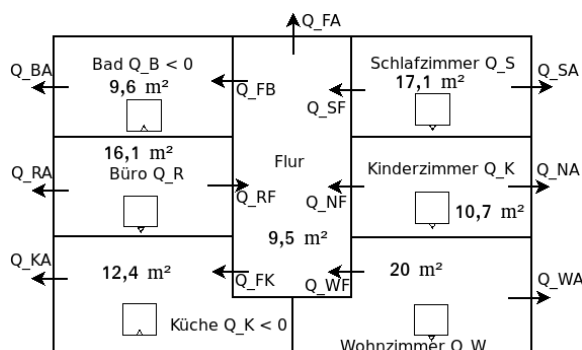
Q_FA

Q_BA

Bad Q_B < 0
9,6 m²

Q_FB

Schlafzimmer Q_S
17,1 m²

Q_SF

Q_SA

Q_RA

16,1 m²
Büro Q_R

Q_RF

Flur

Kinderzimmer Q_K

Q_NF

Q_NA

10,7 m²

9,5 m²

Q_KA

12,4 m²

Q_FK

Q_WF

20 m²

Q_WA

Küche Q_K < 0

Wohnzimmer Q_W